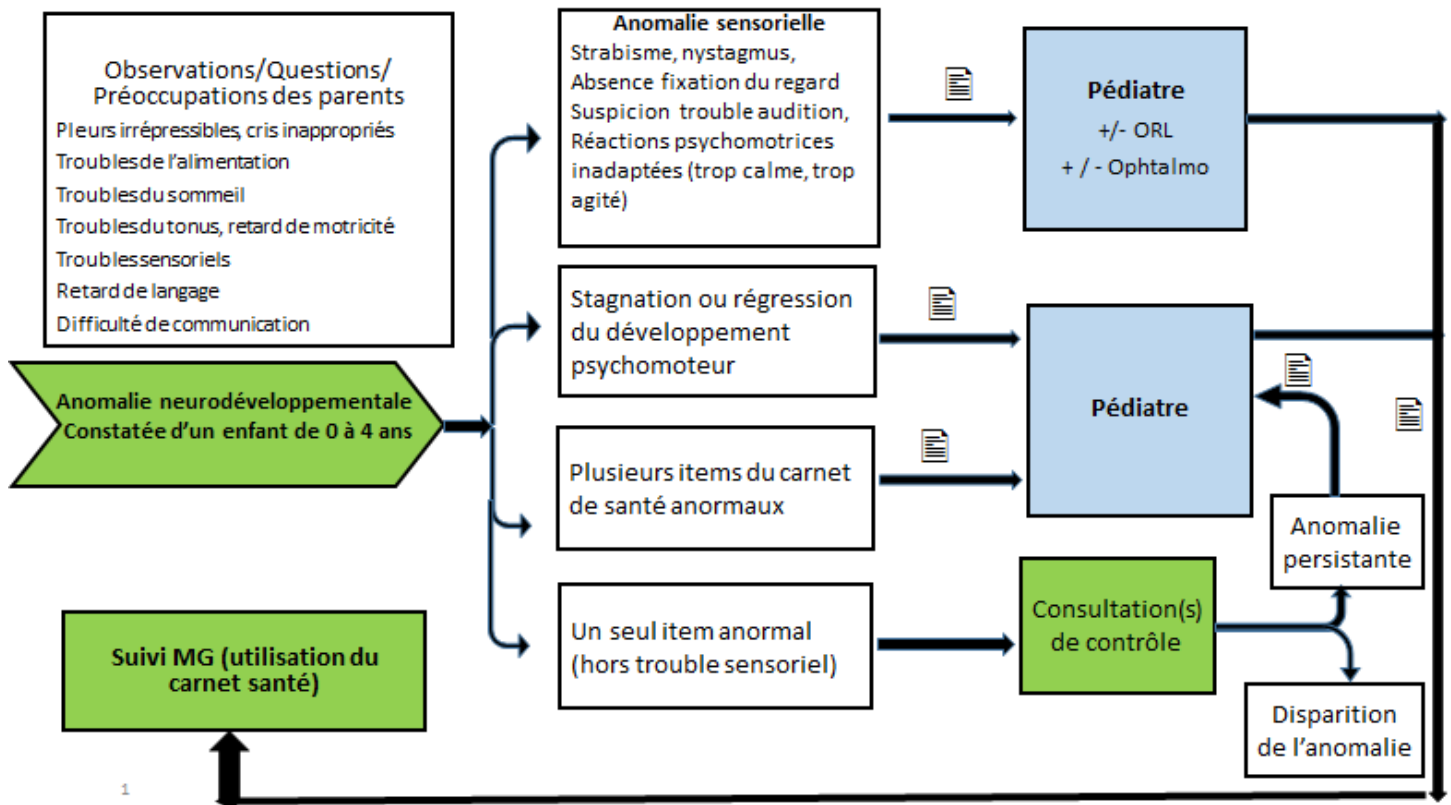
Observations/Questions/ Préoccupations des parents
Pleurs irrépressibles, cris inappropriés
Troubles de l'alimentation
Troubles du sommeil
Troubles du tonus, retard de motricité
Troubles sensoriels
Retard de langage
Difficulté de communication

Anomalie neurodéveloppementale Constatée d'un enfant de 0 à 4 ans

Suivi MG (utilisation du carnet santé)

Anomalie sensorielle
Strabisme, nystagmus, Absence fixation du regard Suspicion trouble audition, Réactions psychomotrices inadaptées (trop calme, trop agité)

Stagnation ou régression du développement psychomoteur

Plusieurs items du carnet de santé anormaux

Un seul item anormal (hors trouble sensoriel)

Pédiatre
+/- ORL
+ / - Ophtalmo

Pédiatre

Consultation(s) de contrôle

Anomalie persistante

Disparition de l'anomalie

1